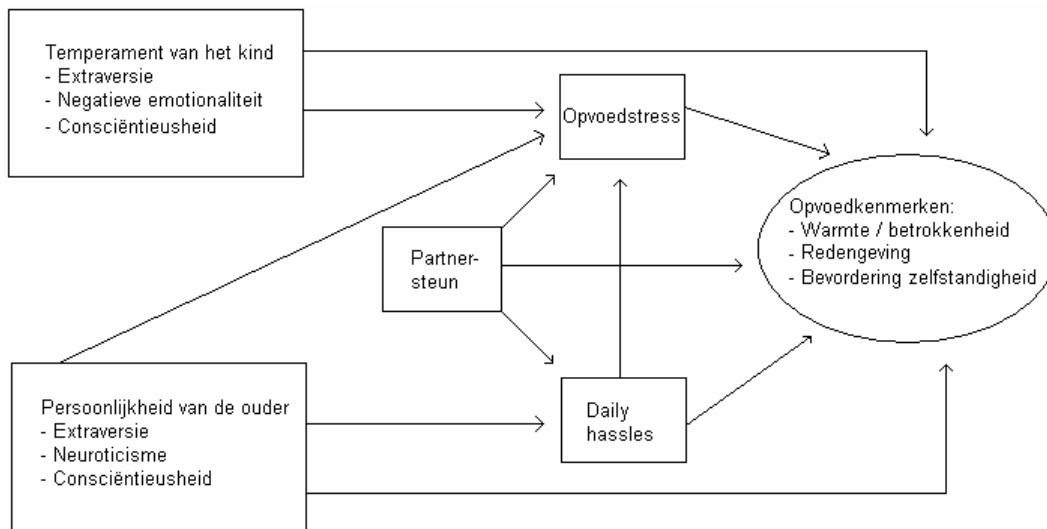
Temperament van het kind
- Extraversie
- Negatieve emotionaliteit
- Consciëntieusheid

Opvoedstress

Partnersteun

Opvoedkenmerken:
- Warmte / betrokkenheid
- Redengeving
- Bevordering zelfstandigheid

Persoonlijkheid van de ouder
- Extraversie
- Neuroticisme
- Consciëntieusheid

Daily hassles